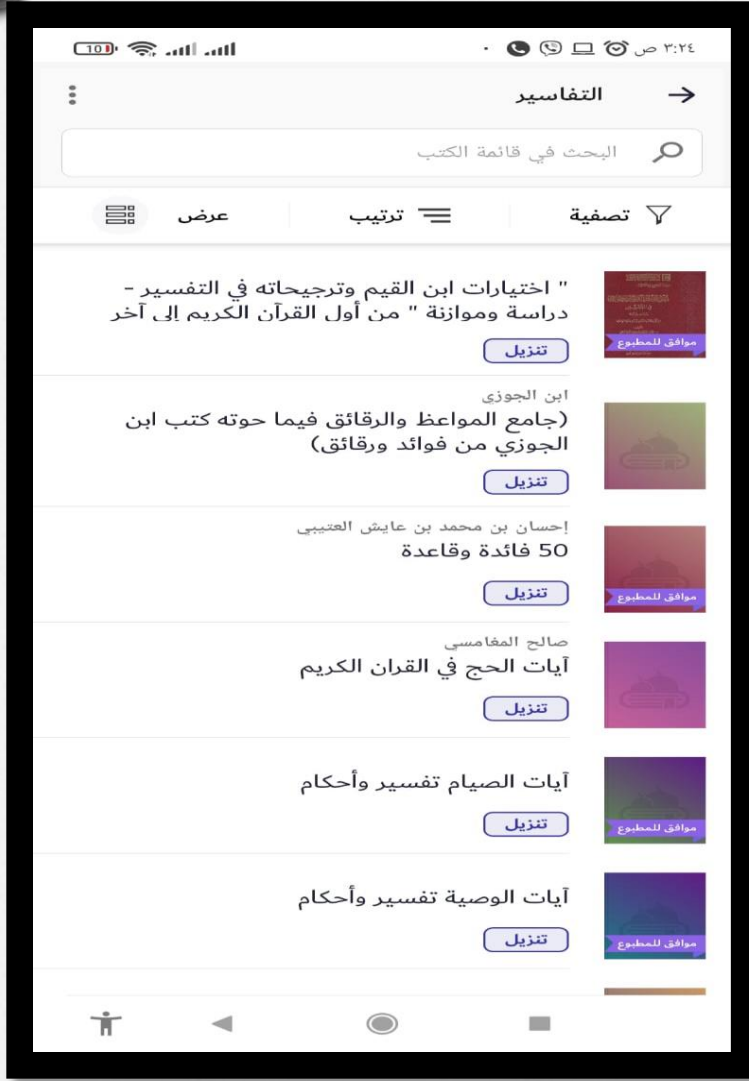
١٠ ٣:٢٤ ص

التفاسير

البحث في قائمة الكتب

تصفية
ترتيب
عرض

" اختيارات ابن القيم وترجيحاته في التفسير - دراسة وموازنة " من أول القرآن الكريم إلى آخر
موافق للمطبوع
تنزيل

ابن الجوزي
(جامع المواعظ والرقائق فيما حوته كتب ابن الجوزي من فوائد ورقائق)
تنزيل

إحسان بن محمد بن عايش العتيبي
50 فائدة وقاعدة
موافق للمطبوع
تنزيل

صالح المغامسي
آيات الحج في القران الكريم
تنزيل

آيات الصيام تفسير وأحكام
موافق للمطبوع
تنزيل

آيات الوصية تفسير وأحكام
موافق للمطبوع
تنزيل